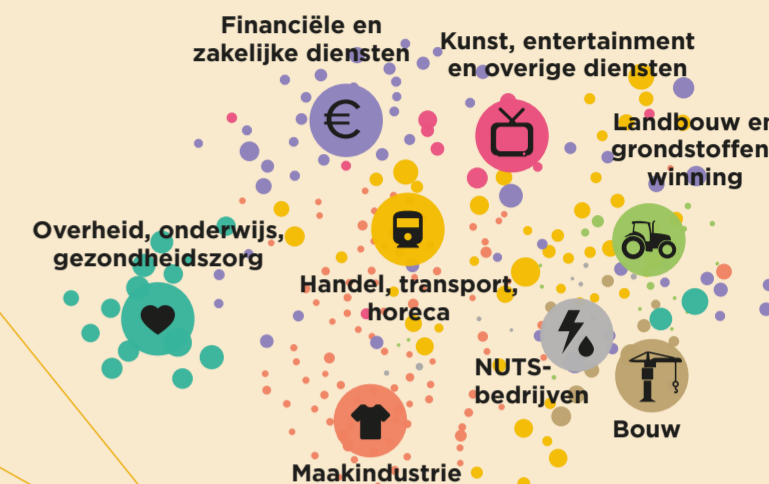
Financiële en zakelijke diensten

Kunst, entertainment en overige diensten

Landbouw en grondstoffen winning

Overheid, onderwijs, gezondheidszorg

Handel, transport, horeca

NUTS-bedrijven

Bouw

Maakindustrie